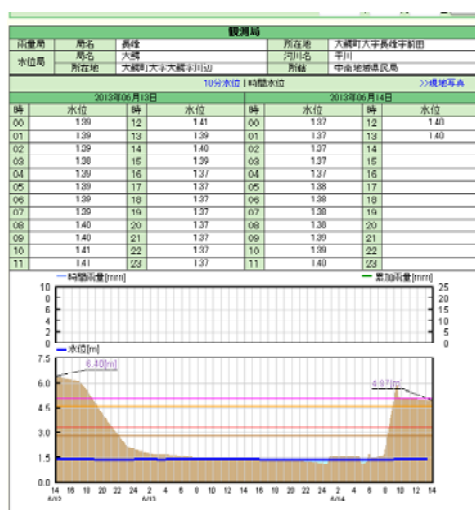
観測局

| 雨量局 | 局名 | 長峰 | 所在地 | 大鰐町大字長峰字前田 |
|---|---|---|---|---|
| 水位局 | 局名 | 大鰐 | 河川名 | 平川 |
| | 所在地 | 大鰐町大字大鰐字川辺 | 所轄 | 中南地域県民局 |

10分水位 | 時間水位　>>現地写真

2013年06月13日　2013年06月14日

| 時 | 水位 | 時 | 水位 | 時 | 水位 | 時 | 水位 |
|---|---|---|---|---|---|---|---|
| 00 | 1.39 | 12 | 1.41 | 00 | 1.37 | 12 | 1.40 |
| 01 | 1.39 | 13 | 1.39 | 01 | 1.37 | 13 | 1.40 |
| 02 | 1.39 | 14 | 1.40 | 02 | 1.37 | 14 | |
| 03 | 1.38 | 15 | 1.39 | 03 | 1.37 | 15 | |
| 04 | 1.39 | 16 | 1.37 | 04 | 1.37 | 16 | |
| 05 | 1.39 | 17 | 1.37 | 05 | 1.38 | 17 | |
| 06 | 1.39 | 18 | 1.37 | 06 | 1.37 | 18 | |
| 07 | 1.39 | 19 | 1.37 | 07 | 1.38 | 19 | |
| 08 | 1.40 | 20 | 1.37 | 08 | 1.39 | 20 | |
| 09 | 1.40 | 21 | 1.37 | 09 | 1.39 | 21 | |
| 10 | 1.41 | 22 | 1.37 | 10 | 1.39 | 22 | |
| 11 | 1.41 | 23 | 1.37 | 11 | 1.40 | 23 | |

— 時間雨量[mm]　— 累加雨量[mm]

10 8 6 4 2 0　25 20 15 10 5 0

— 水位[m]

7.5 6.0 4.5 3.0 1.5 0.0

6.40[m]　4.97[m]

14 16 18 20 22 24 2 4 6 8 10 12 14 16 18 20 22 24 2 4 6 8 10 12 14
6/12　6/13　6/14